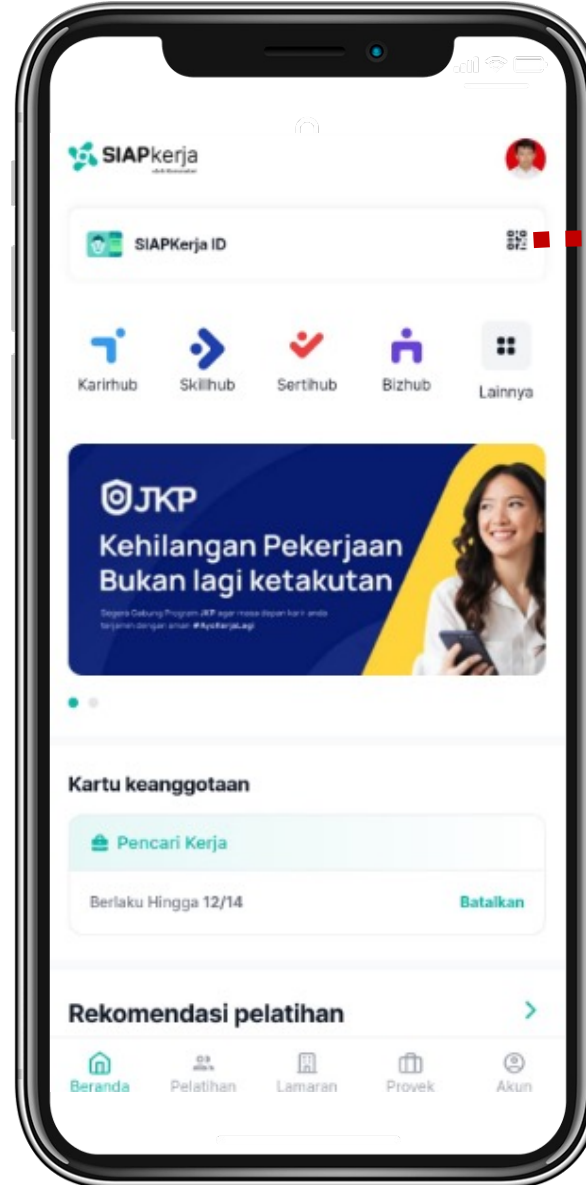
SIAPkerja
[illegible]

SIAPKerja ID

Karirhub
Skillhub
Sertihub
Bizhub
Lainnya

JKP
Kehilangan Pekerjaan Bukan lagi ketakutan
Segera Gabung Program JKP agar masa depan karir anda terjamin dengan aman #AyoKerjaLagi

Kartu keanggotaan

Pencari Kerja

Berlaku Hingga 12/14
Batalkan

Rekomendasi pelatihan

Beranda
Pelatihan
Lamaran
Provek
Akun